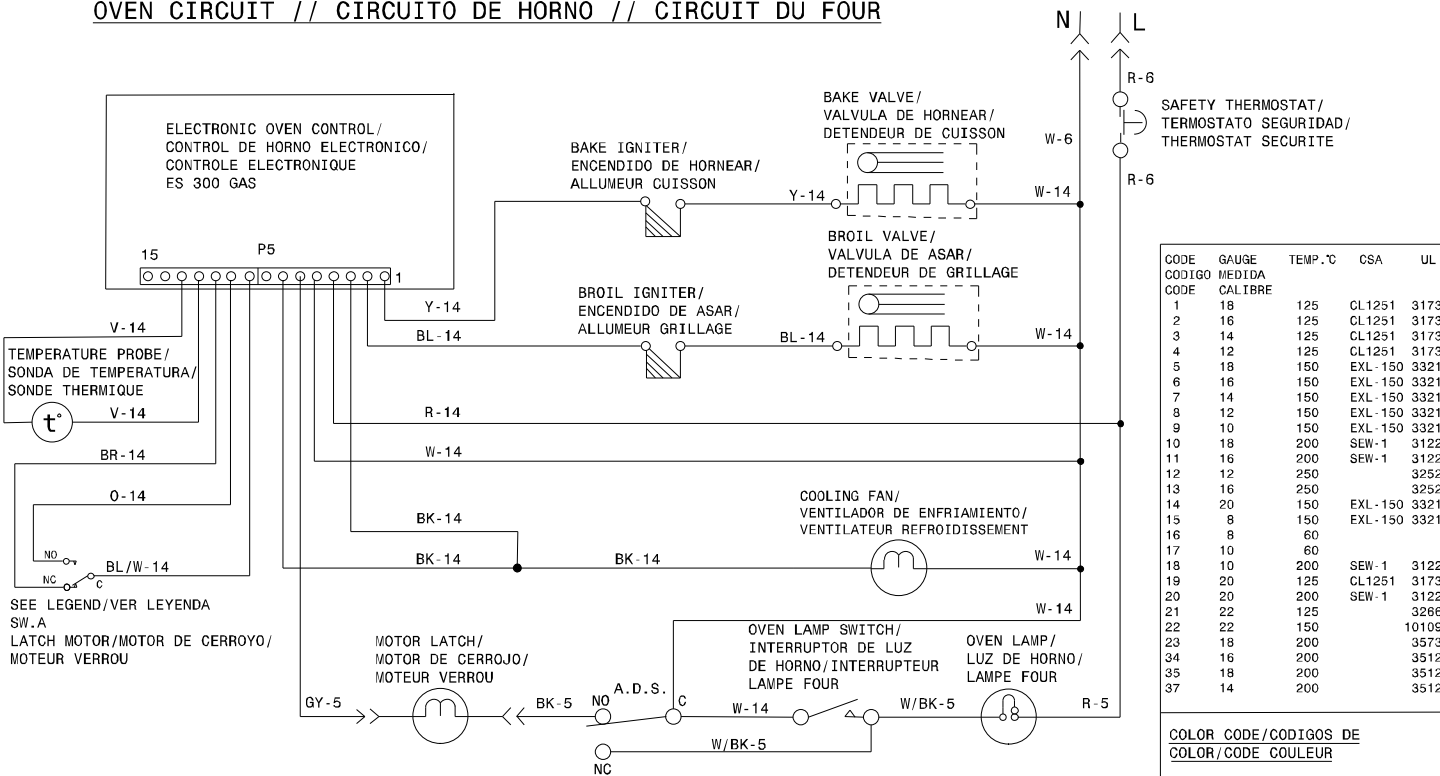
OVEN CIRCUIT // CIRCUITO DE HORNO // CIRCUIT DU FOUR

N L

R-6

SAFETY THERMOSTAT/
TERMOSTATO SEGURIDAD/
THERMOSTAT SECURITE

W-6

R-6

ELECTRONIC OVEN CONTROL/
CONTROL DE HORNO ELECTRONICO/
CONTROLE ELECTRONIQUE
ES 300 GAS

BAKE VALVE/
VALVULA DE HORNEAR/
DETENDEUR DE CUISSON

BAKE IGNITER/
ENCENDIDO DE HORNEAR/
ALLUMEUR CUISSON

Y-14

W-14

15 P5 1

BROIL VALVE/
VALVULA DE ASAR/
DETENDEUR DE GRILLAGE

Y-14

BROIL IGNITER/
ENCENDIDO DE ASAR/
ALLUMEUR GRILLAGE

V-14

BL-14

BL-14

W-14

TEMPERATURE PROBE/
SONDA DE TEMPERATURA/
SONDE THERMIQUE

V-14

t°

R-14

BR-14

W-14

O-14

COOLING FAN/
VENTILADOR DE ENFRIAMIENTO/
VENTILATEUR REFROIDISSEMENT

BK-14

NO

NC C BL/W-14

BK-14

BK-14

W-14

SEE LEGEND/VER LEYENDA
SW.A
LATCH MOTOR/MOTOR DE CERROYO/
MOTEUR VERROU

W-14

MOTOR LATCH/
MOTOR DE CERROJO/
MOTEUR VERROU

OVEN LAMP SWITCH/
INTERRUPTOR DE LUZ
DE HORNO/INTERRUPTEUR
LAMPE FOUR

OVEN LAMP/
LUZ DE HORNO/
LAMPE FOUR

A.D.S.

GY-5

BK-5

NO

C

W-14

W/BK-5

R-5

W/BK-5

NC

| CODE CODIGO CODE | GAUGE MEDIDA CALIBRE | TEMP.°C | CSA | UL |
|---|---|---|---|---|
| 1 | 18 | 125 | CL1251 | 3173 |
| 2 | 16 | 125 | CL1251 | 3173 |
| 3 | 14 | 125 | CL1251 | 3173 |
| 4 | 12 | 125 | CL1251 | 3173 |
| 5 | 18 | 150 | EXL-150 | 3321 |
| 6 | 16 | 150 | EXL-150 | 3321 |
| 7 | 14 | 150 | EXL-150 | 3321 |
| 8 | 12 | 150 | EXL-150 | 3321 |
| 9 | 10 | 150 | EXL-150 | 3321 |
| 10 | 18 | 200 | SEW-1 | 3122 |
| 11 | 16 | 200 | SEW-1 | 3122 |
| 12 | 12 | 250 | | 3252 |
| 13 | 16 | 250 | | 3252 |
| 14 | 20 | 150 | EXL-150 | 3321 |
| 15 | 8 | 150 | EXL-150 | 3321 |
| 16 | 8 | 60 | | |
| 17 | 10 | 60 | | |
| 18 | 10 | 200 | SEW-1 | 3122 |
| 19 | 20 | 125 | CL1251 | 3173 |
| 20 | 20 | 200 | SEW-1 | 3122 |
| 21 | 22 | 125 | | 3266 |
| 22 | 22 | 150 | | 10109 |
| 23 | 18 | 200 | | 3573 |
| 34 | 16 | 200 | | 3512 |
| 35 | 18 | 200 | | 3512 |
| 37 | 14 | 200 | | 3512 |

COLOR CODE/CODIGOS DE
COLOR/CODE COULEUR